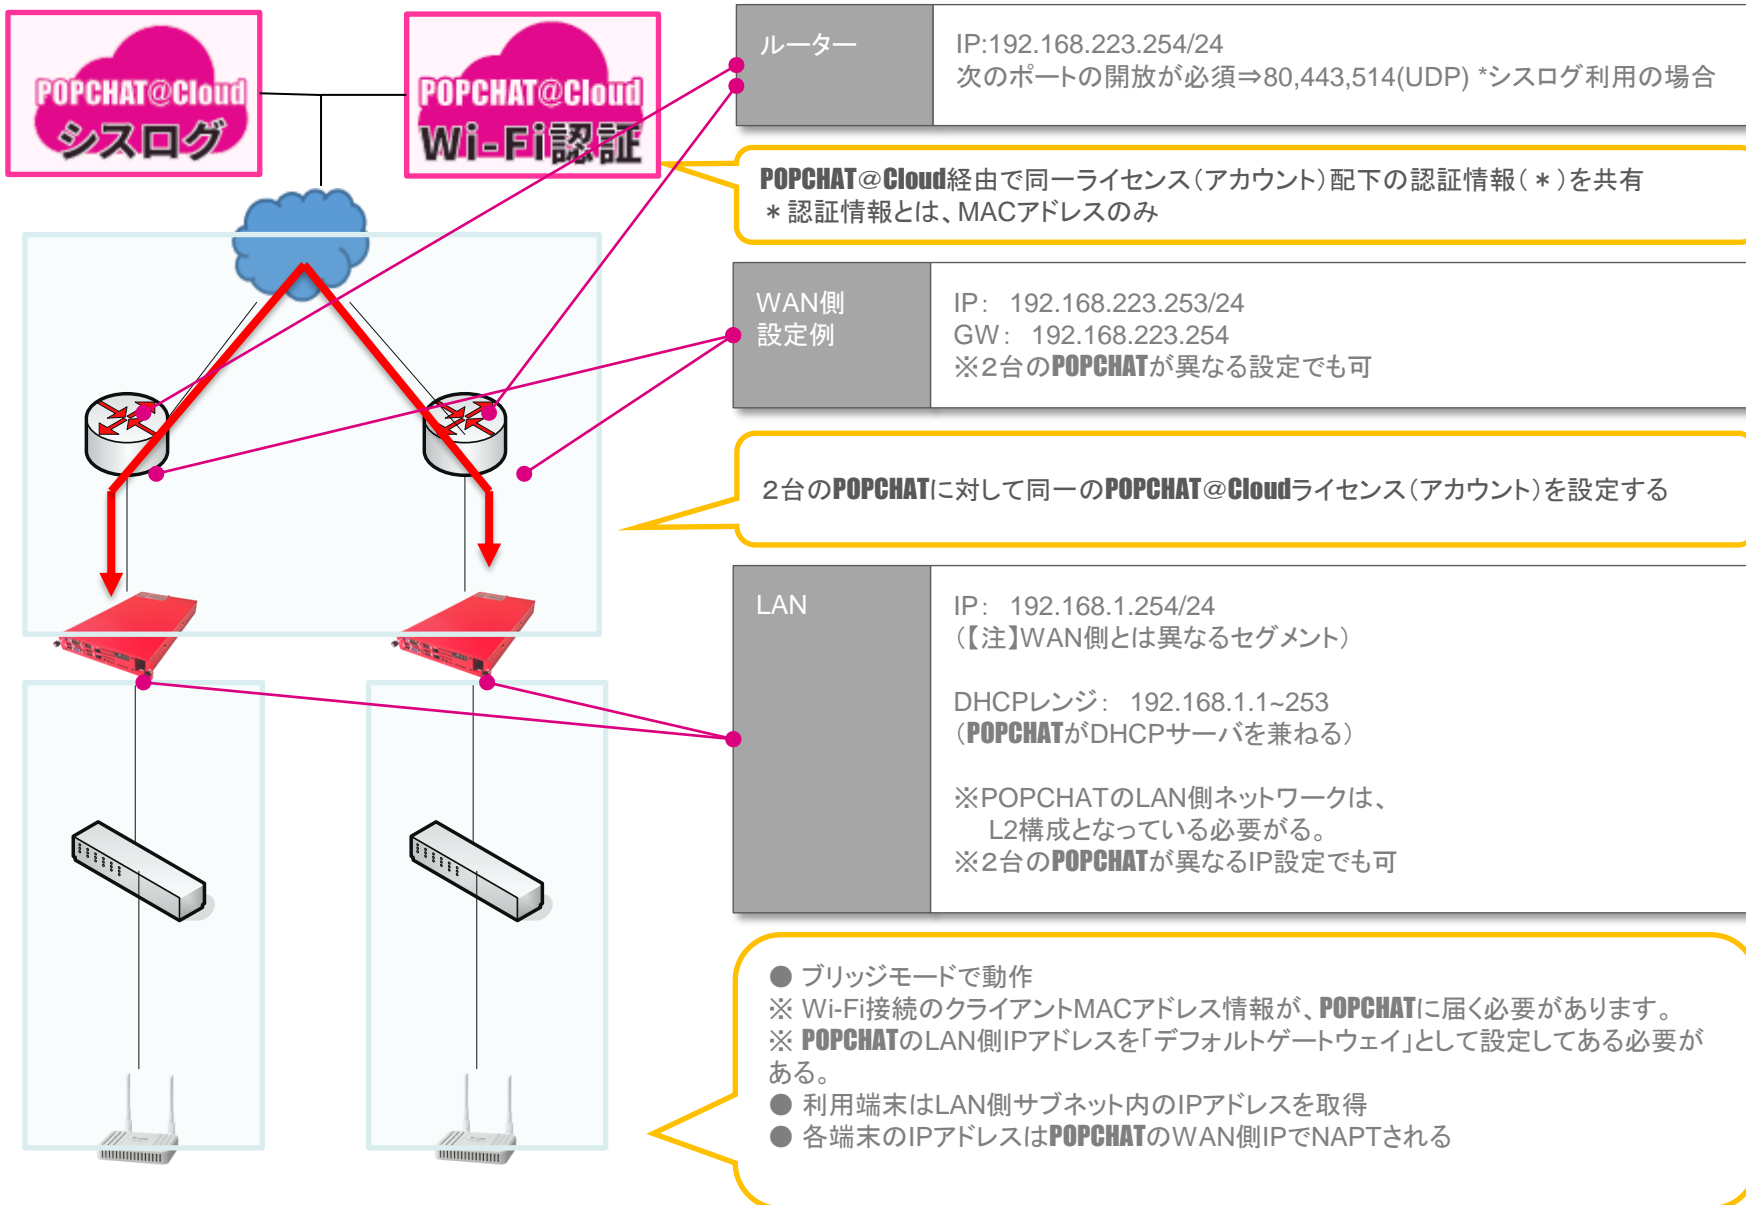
POPCHAT@Cloud
シスログ

POPCHAT@Cloud
Wi-Fi認証

ルーター

IP:192.168.223.254/24
次のポートの開放が必須⇒80,443,514(UDP) *シスログ利用の場合

POPCHAT＠Cloud経由で同一ライセンス（アカウント）配下の認証情報（＊）を共有
＊認証情報とは、MACアドレスのみ

WAN側
設定例

IP： 192.168.223.253/24
GW： 192.168.223.254
※2台のPOPCHATが異なる設定でも可

2台のPOPCHATに対して同一のPOPCHAT＠Cloudライセンス（アカウント）を設定する

LAN

IP： 192.168.1.254/24
（【注】WAN側とは異なるセグメント）

DHCPレンジ： 192.168.1.1~253
（POPCHATがDHCPサーバを兼ねる）

※POPCHATのLAN側ネットワークは、
L2構成となっている必要がる。
※2台のPOPCHATが異なるIP設定でも可

● ブリッジモードで動作
※ Wi-Fi接続のクライアントMACアドレス情報が、POPCHATに届く必要があります。
※ POPCHATのLAN側IPアドレスを「デフォルトゲートウェイ」として設定してある必要がある。
● 利用端末はLAN側サブネット内のIPアドレスを取得
● 各端末のIPアドレスはPOPCHATのWAN側IPでNAPTされる